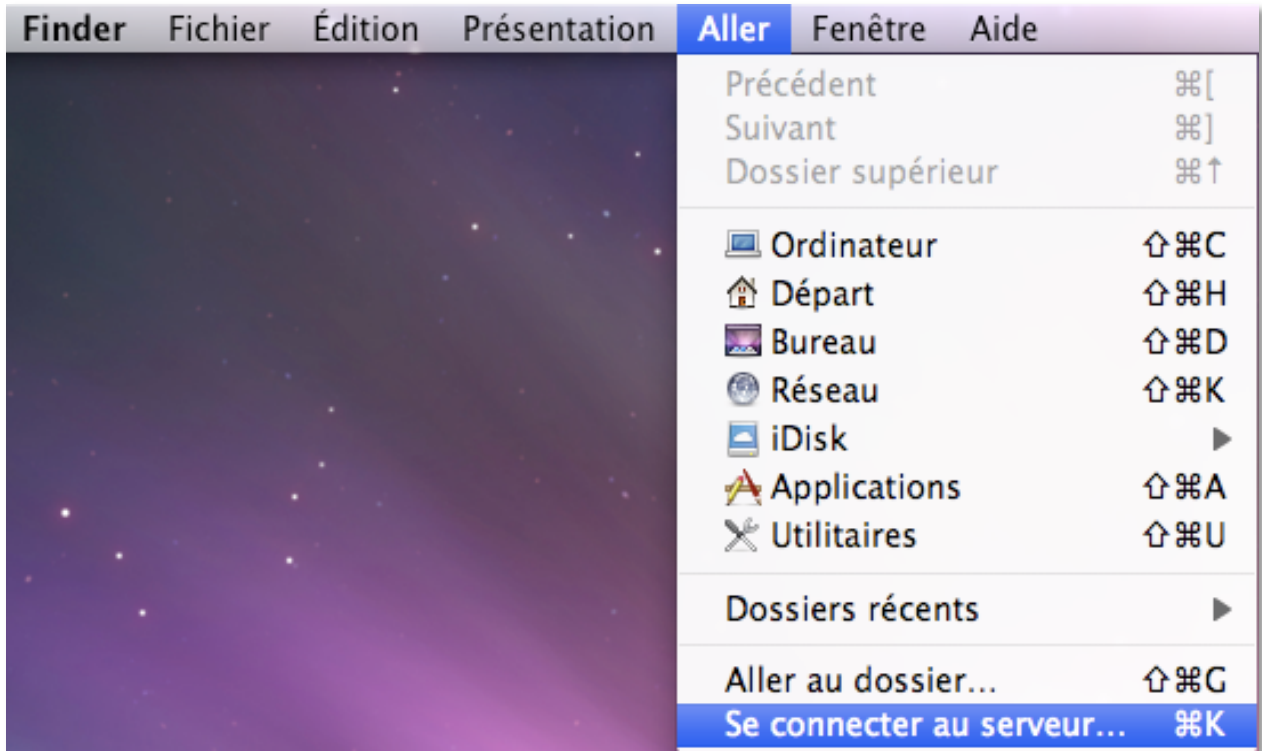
Finder Fichier Édition Présentation Aller Fenêtre Aide

Précédent ⌘[
Suivant ⌘]
Dossier supérieur ⌘↑

Ordinateur ⇧⌘C
Départ ⇧⌘H
Bureau ⇧⌘D
Réseau ⇧⌘K
iDisk ▶
Applications ⇧⌘A
Utilitaires ⇧⌘U

Dossiers récents ▶

Aller au dossier… ⇧⌘G
Se connecter au serveur… ⌘K